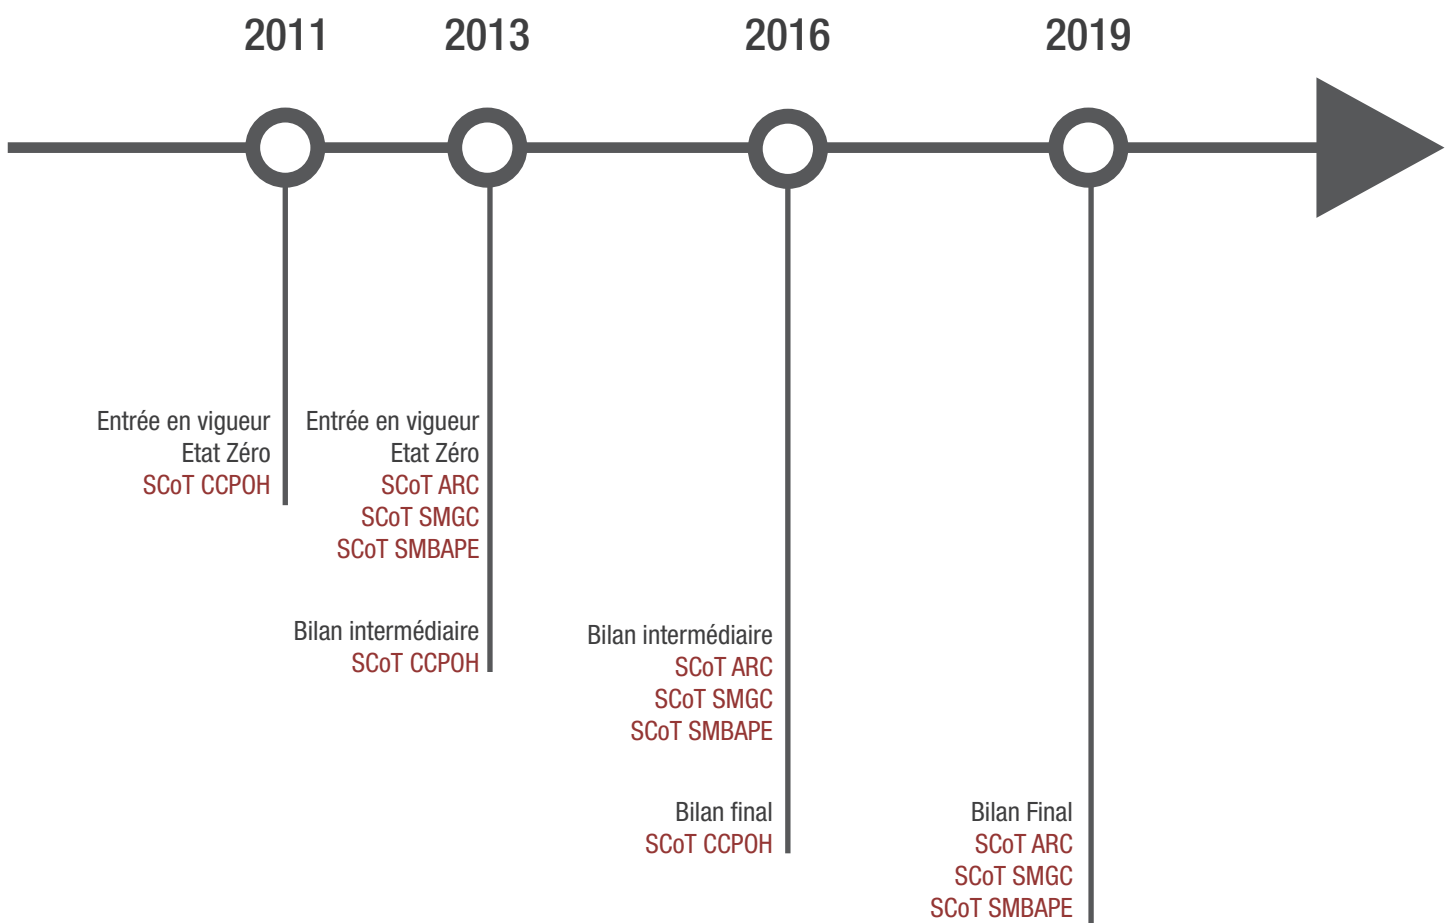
2011

Entrée en vigueur
Etat Zéro
SCoT CCPOH

2013

Entrée en vigueur
Etat Zéro
SCoT ARC
SCoT SMGC
SCoT SMBAPE

Bilan intermédiaire
SCoT CCPOH

2016

Bilan intermédiaire
SCoT ARC
SCoT SMGC
SCoT SMBAPE

Bilan final
SCoT CCPOH

2019

Bilan Final
SCoT ARC
SCoT SMGC
SCoT SMBAPE